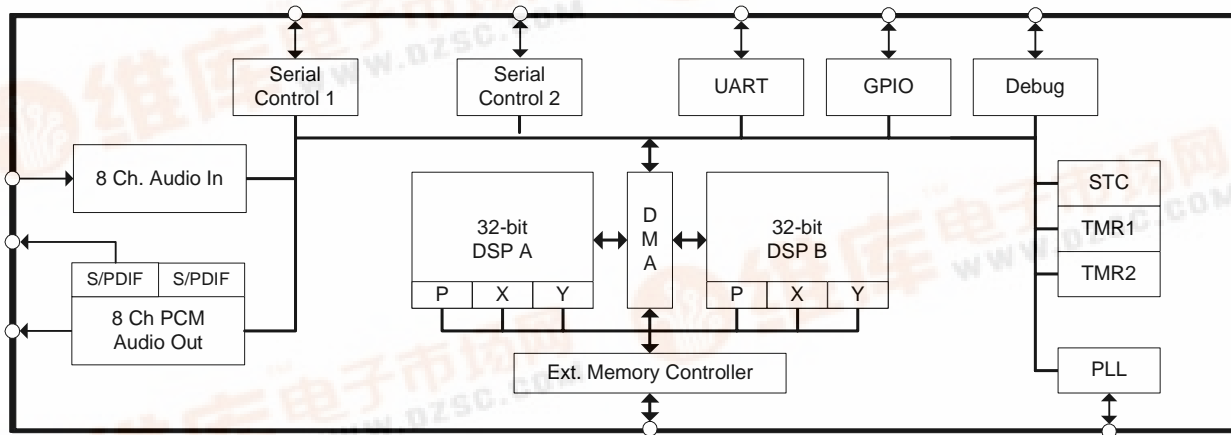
Serial Control 1

Serial Control 2

UART

GPIO

Debug

8 Ch. Audio In

S/PDIF

S/PDIF

8 Ch PCM Audio Out

32-bit DSP A

P X Y

D M A

32-bit DSP B

P X Y

STC

TMR1

TMR2

PLL

Ext. Memory Controller

维库电子市场网
www.dzsc.com